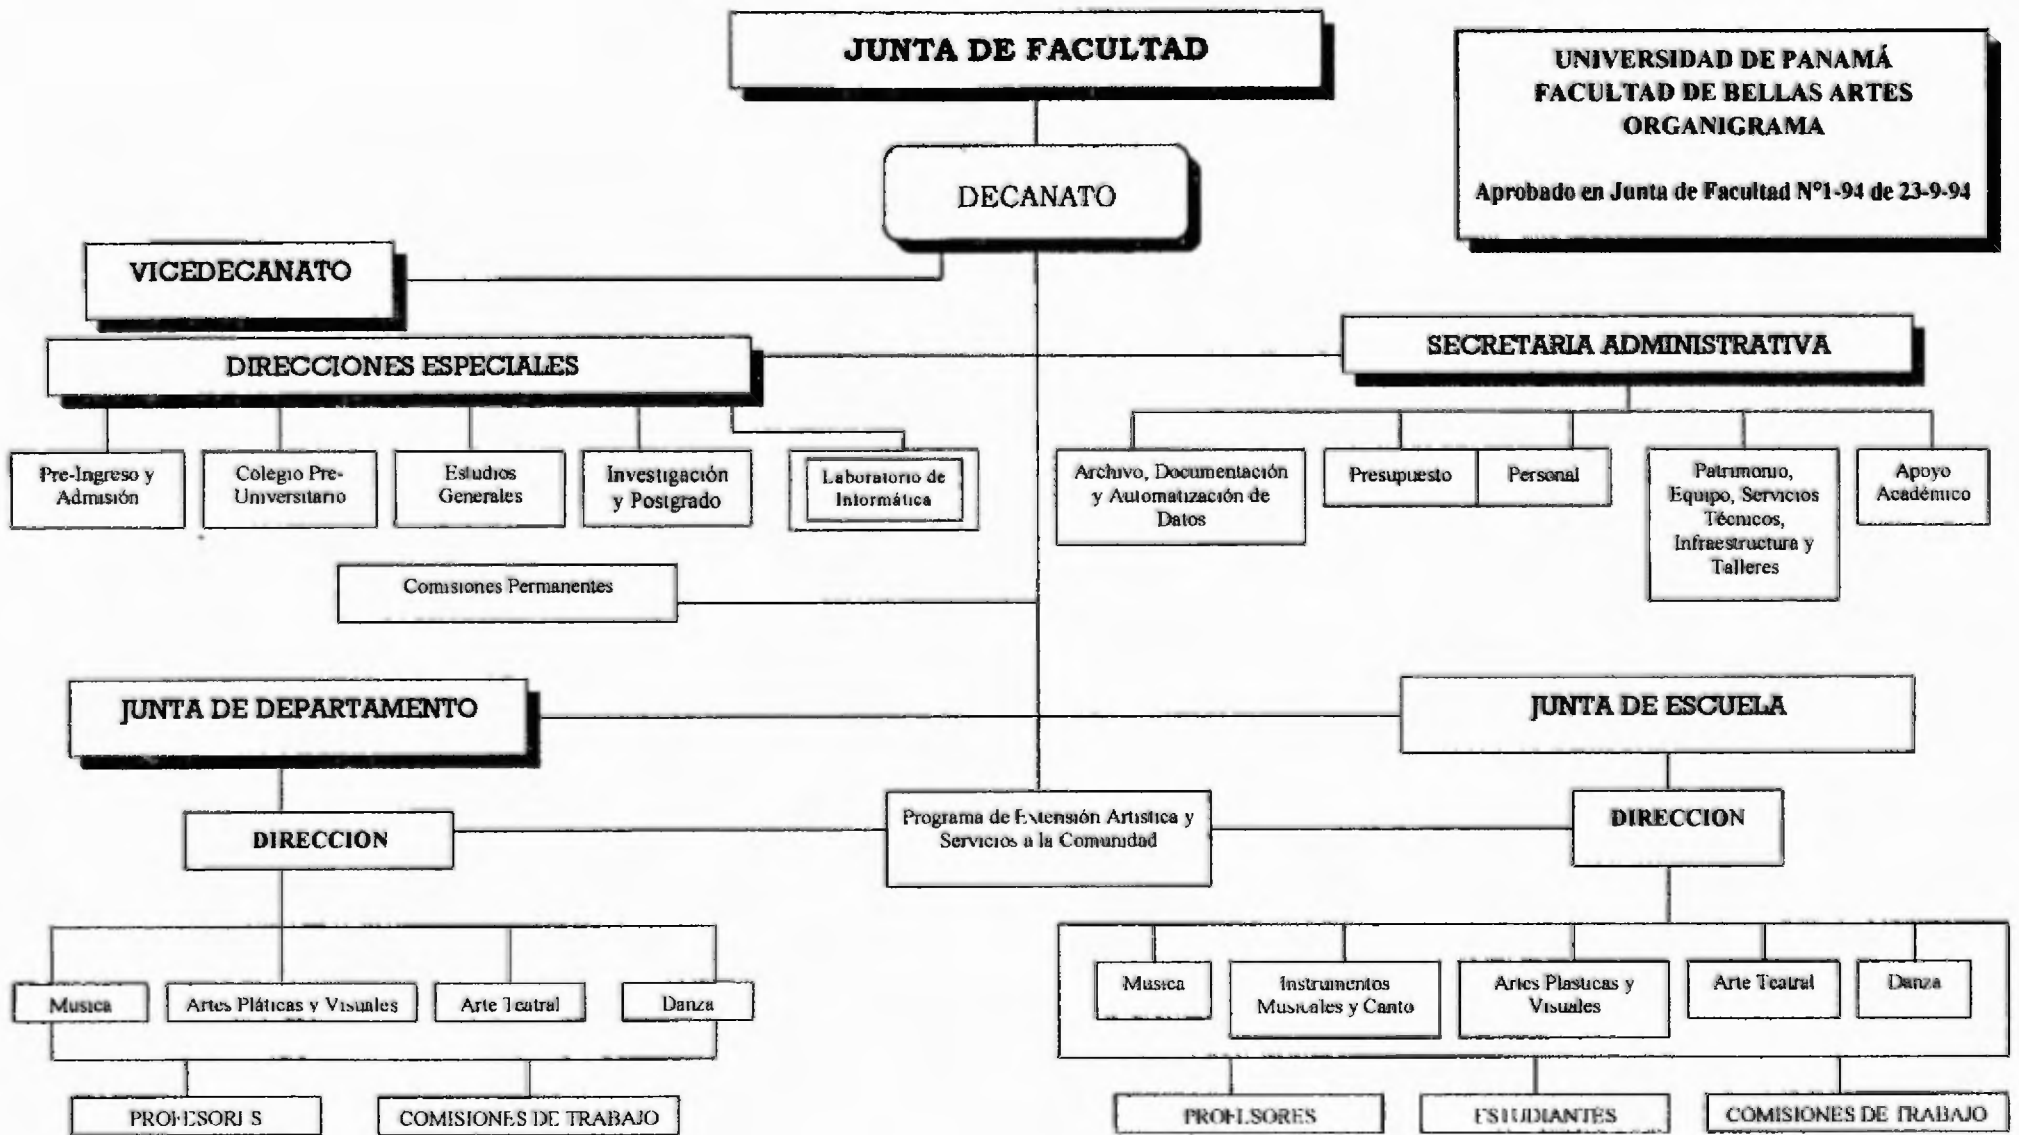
JUNTA DE FACULTAD

UNIVERSIDAD DE PANAMÁ
FACULTAD DE BELLAS ARTES
ORGANIGRAMA

Aprobado en Junta de Facultad N°1-94 de 23-9-94

DECANATO

VICEDECANATO

DIRECCIONES ESPECIALES

SECRETARIA ADMINISTRATIVA

Pre-Ingreso y Admisión

Colegio Pre-Universitario

Estudios Generales

Investigación y Postgrado

Laboratorio de Informática

Archivo, Documentación y Automatización de Datos

Presupuesto

Personal

Patrimonio, Equipo, Servicios Técnicos, Infraestructura y Talleres

Apoyo Académico

Comisiones Permanentes

JUNTA DE DEPARTAMENTO

JUNTA DE ESCUELA

DIRECCION

Programa de Extensión Artística y Servicios a la Comunidad

DIRECCION

Musica

Artes Pláticas y Visuales

Arte Teatral

Danza

Musica

Instrumentos Musicales y Canto

Artes Plasticas y Visuales

Arte Teatral

Danza

PROFESORES

COMISIONES DE TRABAJO

PROFESORES

ESTUDIANTES

COMISIONES DE TRABAJO